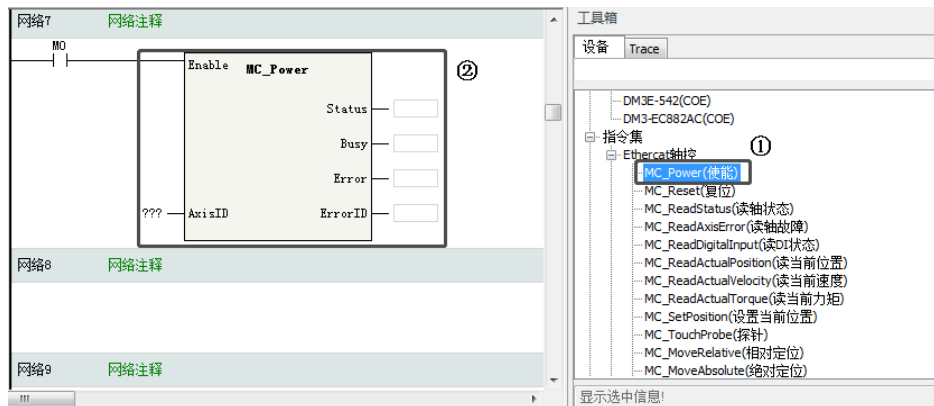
网络7 网络注释

M0

Enable MC_Power

Status

Busy

Error

??? AxisID ErrorID

②

网络8 网络注释

网络9 网络注释

工具箱

设备 Trace

DM3E-542(COE)
DM3-EC882AC(COE)
指令集
Ethercat轴控 ①
MC_Power(使能)
MC_Reset(复位)
MC_ReadStatus(读轴状态)
MC_ReadAxisError(读轴故障)
MC_ReadDigitalInput(读DI状态)
MC_ReadActualPosition(读当前位置)
MC_ReadActualVelocity(读当前速度)
MC_ReadActualTorque(读当前力矩)
MC_SetPosition(设置当前位置)
MC_TouchProbe(探针)
MC_MoveRelative(相对定位)
MC_MoveAbsolute(绝对定位)

显示选中信息!